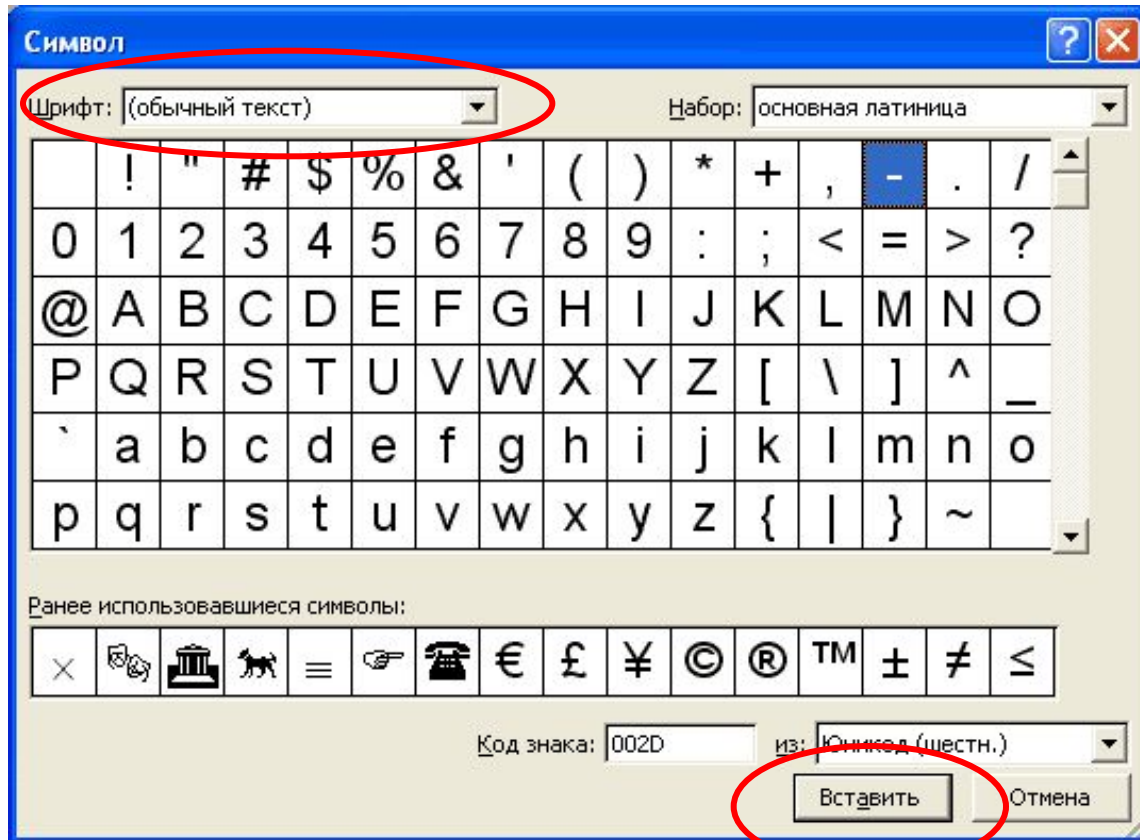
Символ

Шрифт: (обычный текст)

Набор: основная латиница

|   | ! | " | # | $ | % | & | ' | ( | ) | * | + | , | - | . | / |
|---|---|---|---|---|---|---|---|---|---|---|---|---|---|---|---|
| 0 | 1 | 2 | 3 | 4 | 5 | 6 | 7 | 8 | 9 | : | ; | < | = | > | ? |
| @ | A | B | C | D | E | F | G | H | I | J | K | L | M | N | O |
| P | Q | R | S | T | U | V | W | X | Y | Z | [ | \ | ] | ^ | _ |
| ` | a | b | c | d | e | f | g | h | i | j | k | l | m | n | o |
| p | q | r | s | t | u | v | w | x | y | z | { | \| | } | ~ |   |

Ранее использовавшиеся символы:

| × |   |   |   | ≡ |   |   | € | £ | ¥ | © | ® | ™ | ± | ≠ | ≤ |
|---|---|---|---|---|---|---|---|---|---|---|---|---|---|---|---|

Код знака: 002D

из: Юникод (шестн.)

Вставить

Отмена